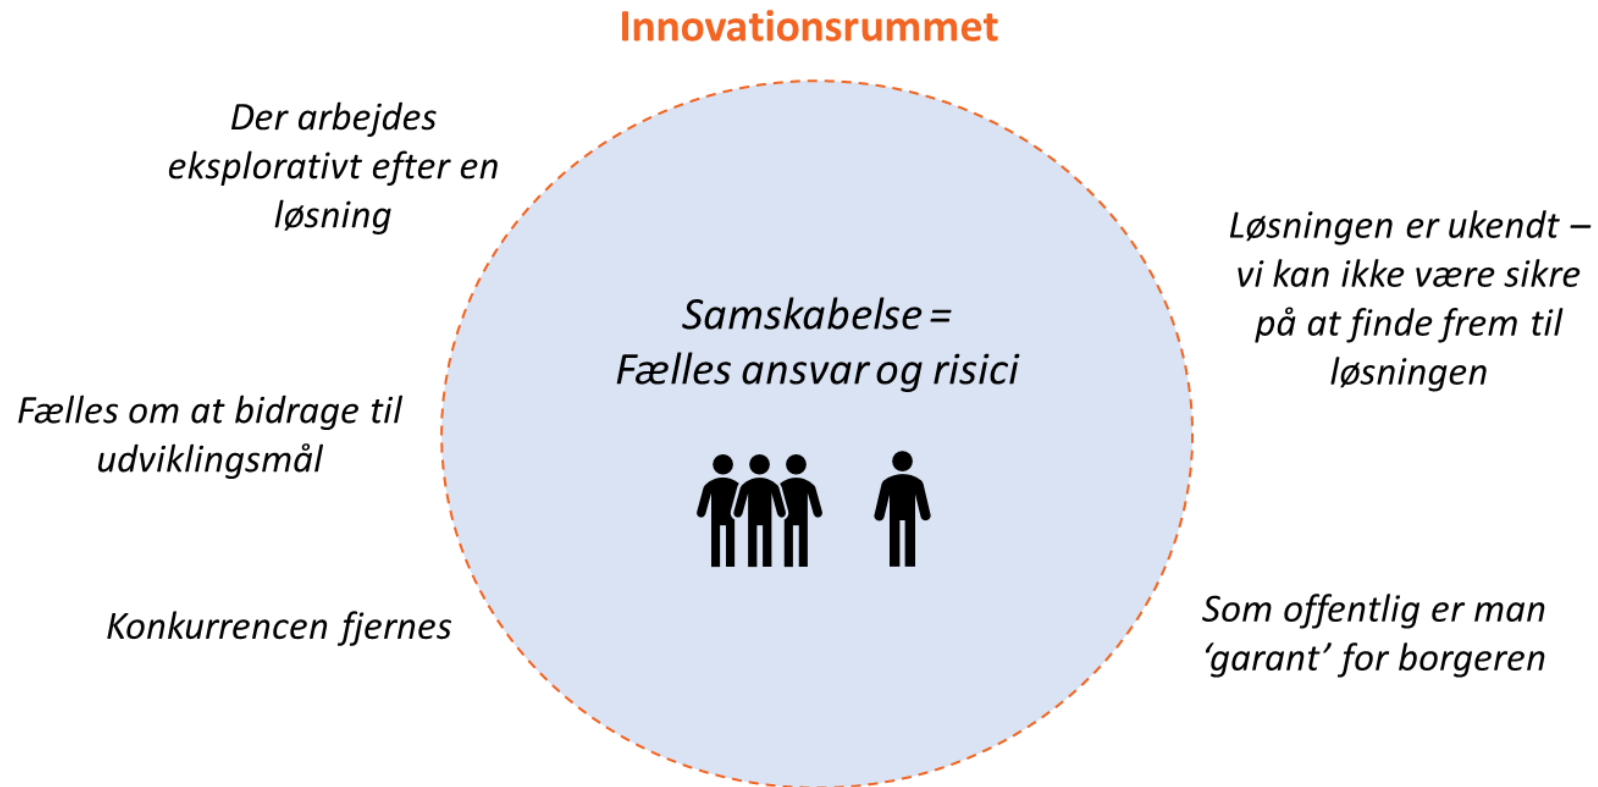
Innovationsrummet

Der arbejdes eksplorativt efter en løsning

Løsningen er ukendt – vi kan ikke være sikre på at finde frem til løsningen

Samskabelse = Fælles ansvar og risici

Fælles om at bidrage til udviklingsmål

Konkurrencen fjernes

Som offentlig er man 'garant' for borgeren